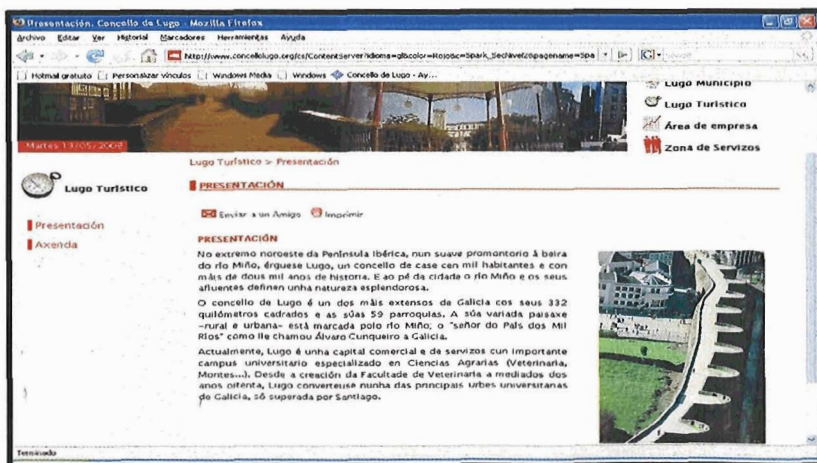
Presentación. Concello de Lugo - Mozilla Firefox

Archivo Editar Ver Historial Marcadores Herramientas Ayuda

http://www.concellolugo.org/cs/ContentServer?idioma=gl&color=Rojo&c=Spark_Seccion&pagename=Spa

Hotmail gratuito Personalizar vínculos Windows Media Windows Concello de Lugo - Ay...

Lugo Municipio
Lugo Turístico
Área de empresa
Zona de Servizos

Martes 13/05/2008

Lugo Turístico > Presentación

Lugo Turístico

PRESENTACIÓN

Presentación
Axenda

Enviar a un Amigo Imprimir

PRESENTACIÓN

No extremo noroeste da Península Ibérica, nun suave promontorio á beira do río Miño, érguese Lugo, un concello de case cen mil habitantes e con máis de dous mil anos de historia. E ao pé da cidade o río Miño e os seus afluentes definen unha natureza esplendorosa.

O concello de Lugo é un dos máis extensos de Galicia cos seus 332 quilómetros cadrados e as súas 59 parroquias. A súa variada paisaxe -rural e urbana- está marcada polo río Miño; o "señor do País dos Mil Ríos" como lle chamou Álvaro Cunqueiro a Galicia.

Actualmente, Lugo é unha capital comercial e de servizos cun importante campus universitario especializado en Ciencias Agrarias (Veterinaria, Montes...). Desde a creación da Facultade de Veterinaria a mediados dos anos oitenta, Lugo converteuse nunha das principais urbes universitarias de Galicia, só superada por Santiago.

Terminado